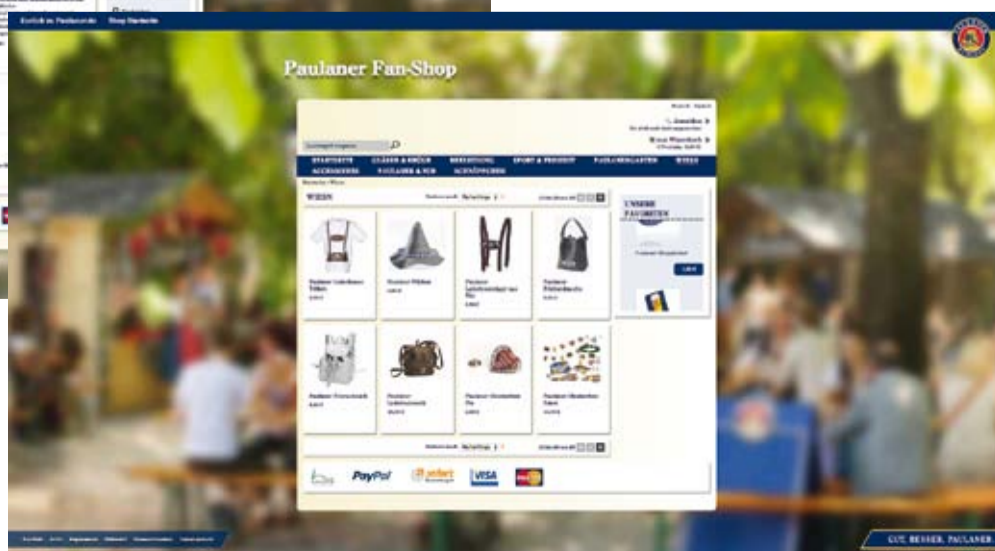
Zurück zu Paulaner.de Shop Startseite

Paulaner Fan-Shop

Suchbegriff eingeben

STARTSEITE GLÄSER & KRÜGE BEKLEIDUNG SPORT & FREIZEIT PAULANERGARTEN WIESN ACCESSOIRES PAULANER & ICH GESCHENKIDEEN

WIESN

UNSERE FAVORITEN

PayPal

sofort

VISA

GUT. BESSER. PAULANER.